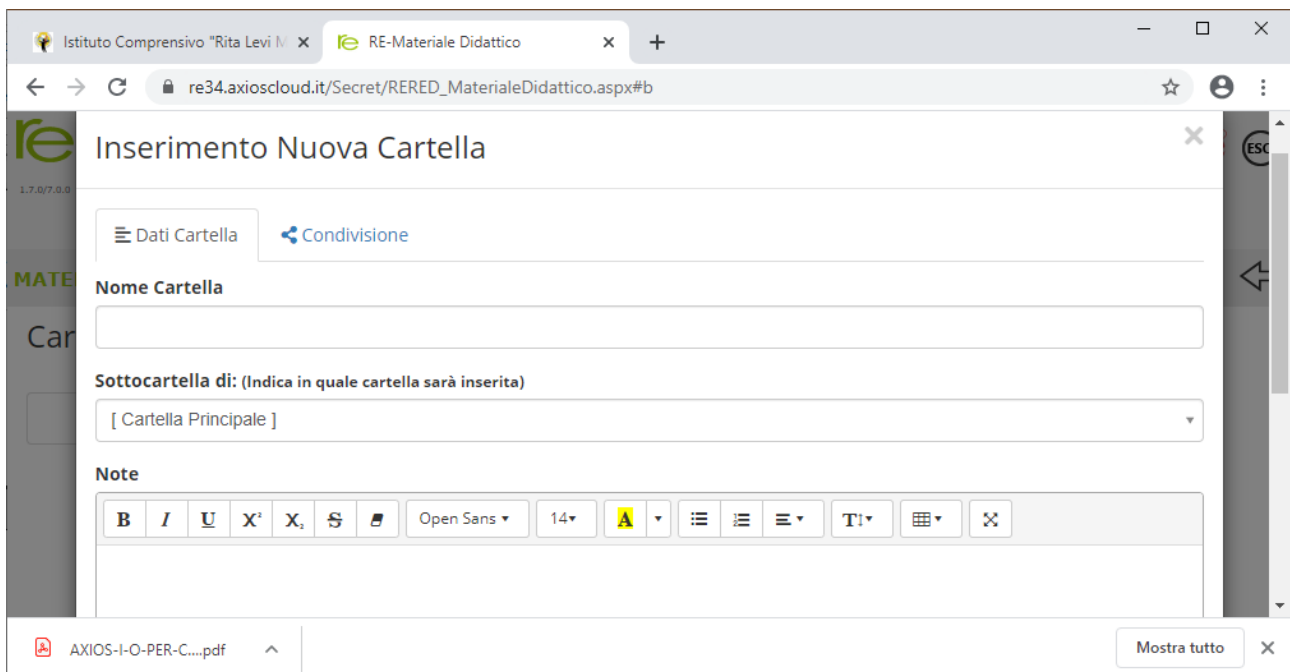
Istituto Comprensivo "Rita Levi M ×
RE-Materiale Didattico ×
+

re34.axioscloud.it/Secret/RERED_MaterialeDidattico.aspx#b

re
1.7.0/7.0.0
MATE
Car
ESC

Inserimento Nuova Cartella
×

Dati Cartella
Condivisione

Nome Cartella

Sottocartella di: (Indica in quale cartella sarà inserita)

[ Cartella Principale ]

Note

B I U X² X₂ S Open Sans 14 A T

AXIOS-I-O-PER-C....pdf
Mostra tutto
×